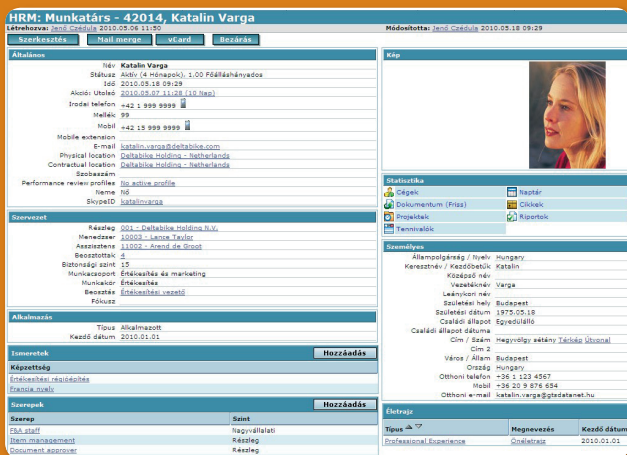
HRM: Munkatárs - 42014, Katalin Varga

Létrehozva: Jenő Cédula 2010.05.06 11:50

Módosította: Jenő Cédula 2010.05.18 09:29

Szerkesztés Mail merge vCard Bezárás

Általános

Név Katalin Varga
Státusz Aktív (4 Hónapok), 1.00 Főálláshányados
Idő 2010.05.18 09:29
Akció: Utolsó 2010.05.07 11:28 (10 Nap)
Irodai telefon +42 1 999 9999
Mellék 99
Mobil +42 15 999 9999
Mobile extension
E-mail katalin.varga@deltabike.com
Physical location Deltabike Holding - Netherlands
Contractual location Deltabike Holding - Netherlands
Szobaszám
Performance review profiles No active profile
Neme Nő
SkypeID katalinvarga

Szervezet

Részleg 001 - Deltabike Holding N.V.
Menedzser 10003 - Lance Taylor
Asszisztens 11002 - Arend de Groot
Beosztottak 4
Biztonsági szint 15
Munkacsoport Értékesítés és marketing
Munkakör Értékesítés
Beosztás Értékesítési vezető
Fókusz

Alkalmazás

Típus Alkalmazott
Kezdő dátum 2010.01.01

Ismeretek Hozzáadás

Képzettség
Értékesítési régióépítés
Francia nyelv

Szerepek Hozzáadás

| Szerep | Szint |
|---|---|
| F&A staff | Nagyvállalati |
| Item management | Részleg |
| Document approver | Részleg |

Kép

Statisztika

Cégek
Naptár
Dokumentum (Friss)
Cikkek
Projektek
Riportok
Tennivalók

Személyes

Állampolgárság / Nyelv Hungary
Keresztnév / Kezdőbetűk Katalin
Középső név
Vezetéknév Varga
Leánykori név
Születési hely Budapest
Születési dátum 1975.05.18
Családi állapot Egyedülálló
Családi állapot dátuma
Cím / Szám Hegyvölgy sétány Térkép Útvonal
Cím 2
Város / Állam Budapest
Ország Hungary
Otthoni telefon +36 1 123 4567
Mobil +36 20 9 876 654
Otthoni e-mail katalin.varga@gtadatanet.hu

Életrajz

| Típus | Megnevezés | Kezdő dátum |
|---|---|---|
| Professional Experience | Önéletrajz | 2010.01.01 |